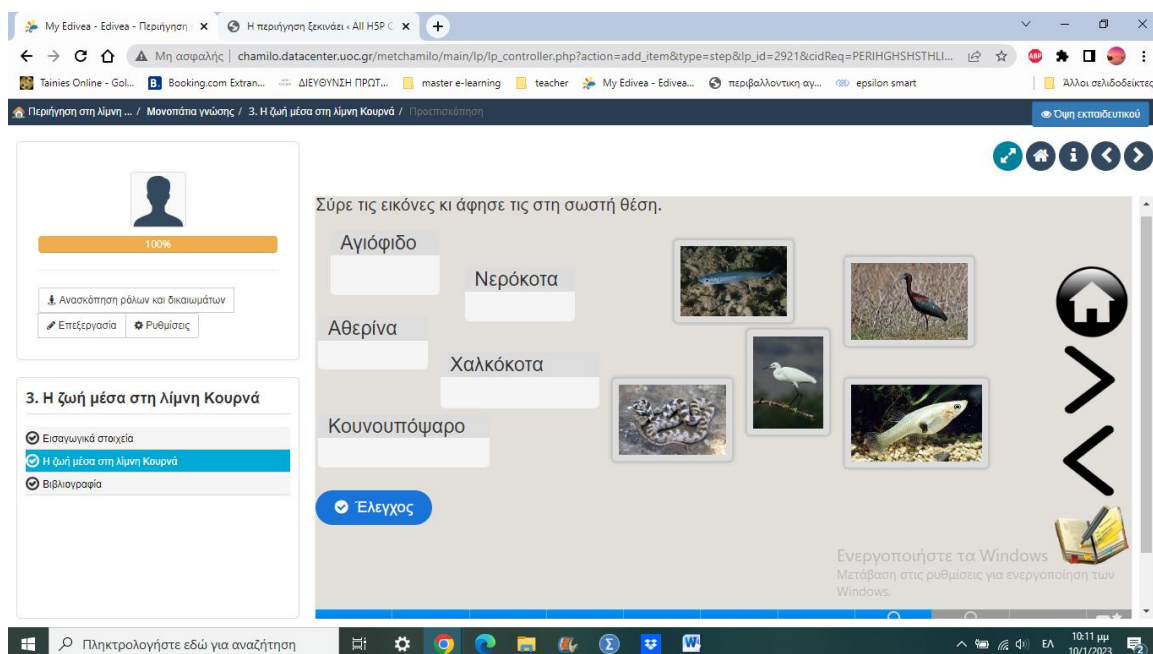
My Edivea - Edivea - Περιήγηση × Η περιήγηση ξεκινάει « All H5P C ×

Μη ασφαλής | chamilo.datacenter.uoc.gr/metchamilo/main/lp/lp_controller.php?action=add_item&type=step&lp_id=2921&cidReq=PERIHGHSHSTHLI...

Tainies Online - Gol... Booking.com Extran... ΔΙΕΥΘΥΝΣΗ ΠΡΩΤ... master e-learning teacher My Edivea - Edivea... περιβαλλοντική αγ... epsilon smart Άλλοι σελιδοδείκτες

Περιήγηση στη λίμνη ... / Μονοπάτια γνώσης / 3. Η ζωή μέσα στη λίμνη Κουρνά / Προεπισκόπηση

Όψη εκπαιδευτικού

100%

Ανασκόπηση ρόλων και δικαιωμάτων

Επεξεργασία Ρυθμίσεις

3. Η ζωή μέσα στη λίμνη Κουρνά

Εισαγωγικά στοιχεία

Η ζωή μέσα στη λίμνη Κουρνά

Βιβλιογραφία

Σύρε τις εικόνες κι άφησε τις στη σωστή θέση.

Αγιόφιδο

Νερόκοτα

Αθερίνα

Χαλκόκοτα

Κουνουπόψαρο

Έλεγχος

Ενεργοποιήστε τα Windows
Μετάβαση στις ρυθμίσεις για ενεργοποίηση των Windows.

Πληκτρολογήστε εδώ για αναζήτηση

ΕΛ 10:11 μμ 10/1/2023